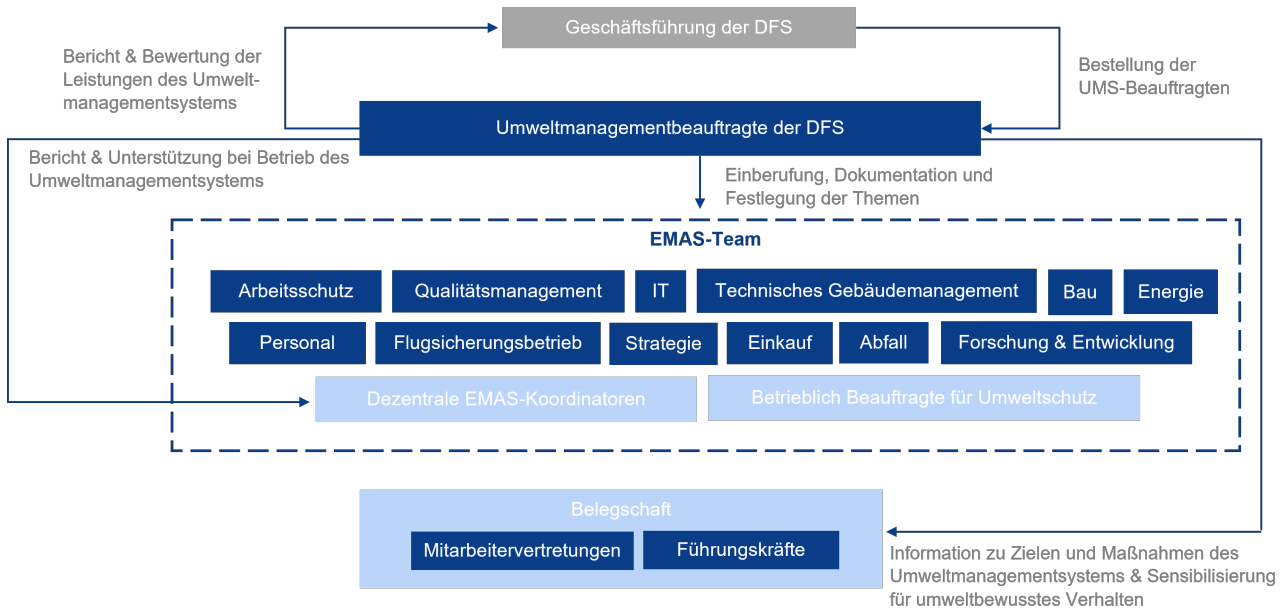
Geschäftsführung der DFS

Bericht & Bewertung der Leistungen des Umweltmanagementsystems

Bestellung der UMS-Beauftragten

Umweltmanagementbeauftragte der DFS

Bericht & Unterstützung bei Betrieb des Umweltmanagementsystems

Einberufung, Dokumentation und Festlegung der Themen

EMAS-Team

Arbeitsschutz

Qualitätsmanagement

IT

Technisches Gebäudemanagement

Bau

Energie

Personal

Flugsicherungsbetrieb

Strategie

Einkauf

Abfall

Forschung & Entwicklung

Dezentrale EMAS-Koordinatoren

Betrieblich Beauftragte für Umweltschutz

Belegschaft

Mitarbeitervertretungen

Führungskräfte

Information zu Zielen und Maßnahmen des Umweltmanagementsystems & Sensibilisierung für umweltbewusstes Verhalten